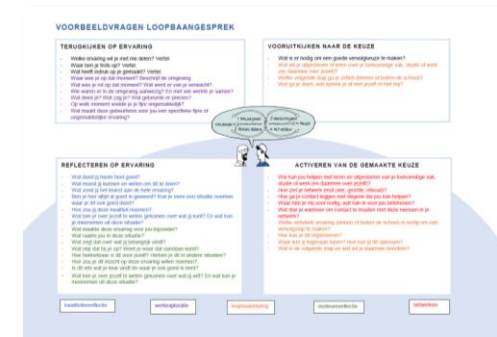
VOORBEELDVRAGEN LOOPBAANGESPREK

TERUGKIJKEN OP ERVARING

- Welke ervaring wil je met me delen? Vertel.
- Waar ben je trots op? Vertel.
- Wat heeft indruk op je gemaakt? Vertel.
- Waar was je op dat moment? Beschrijf de omgeving.
- Wat was je rol op dat moment? Wat werd er van je verwacht?
- Wat waren er in de omgeving aanwezig? En wat een werkte je samen?
- Wat deed je? Wat zag je? Wat gebeurde er precies?
- Op welk moment voelde je je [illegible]?
- Wat maakt deze gebeurtenis voor jou een specifieke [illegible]?

VOORUITKIJKEN NAAR DE KEUZE

- Wat is er nodig om een goede vervolgkeuze te maken?
- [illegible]
- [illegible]
- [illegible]

REFLECTEREN OP ERVARING

- Wat deed jij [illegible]?
- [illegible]
- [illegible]
- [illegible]
- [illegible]
- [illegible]
- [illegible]
- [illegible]
- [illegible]
- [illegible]
- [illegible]
- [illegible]
- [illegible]
- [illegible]
- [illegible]
- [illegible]
- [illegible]

ACTIVEREN VAN DE GEMAAKTE KEUZE

- Wat kan jou helpen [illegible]?
- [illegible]
- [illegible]
- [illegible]
- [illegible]
- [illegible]
- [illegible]
- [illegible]
- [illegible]
- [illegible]

kwaliteitenreflectie | werkexploratie | loopbaansturing | motievenreflectie | netwerken